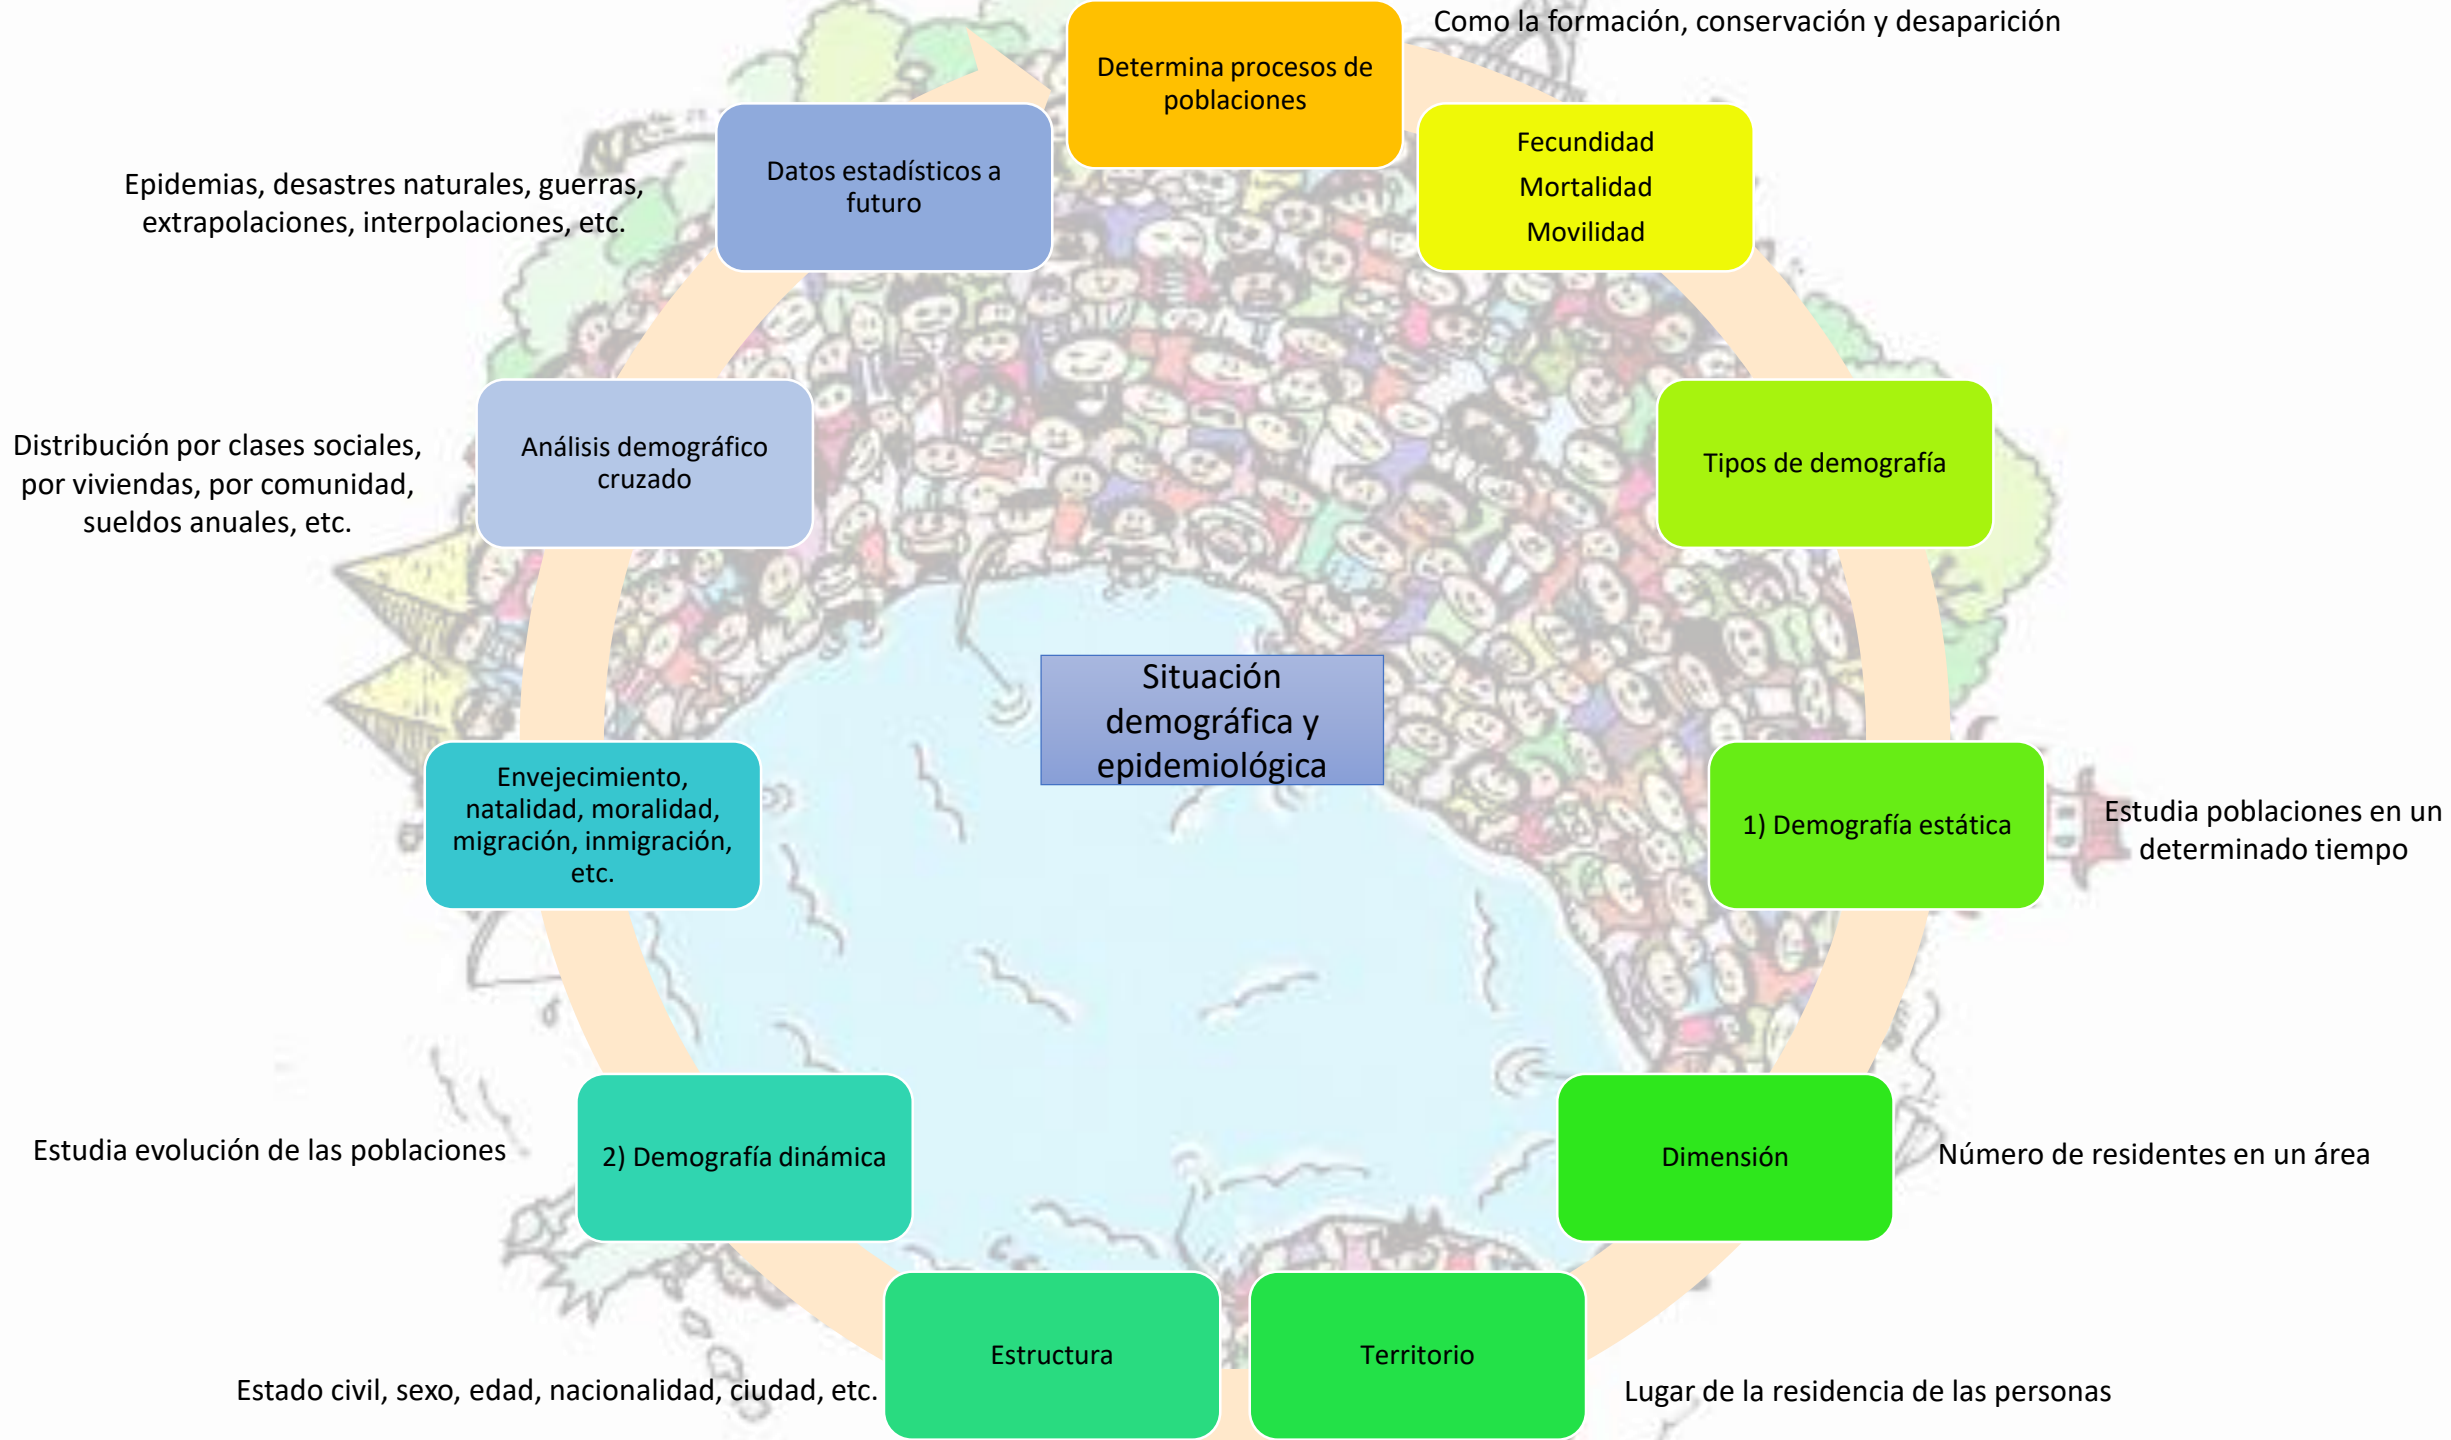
Situación demográfica y epidemiológica

Determina procesos de poblaciones

Como la formación, conservación y desaparición

Fecundidad
Mortalidad
Movilidad

Tipos de demografía

1) Demografía estática

Estudia poblaciones en un determinado tiempo

Dimensión

Número de residentes en un área

Territorio

Lugar de la residencia de las personas

Estructura

Estado civil, sexo, edad, nacionalidad, ciudad, etc.

2) Demografía dinámica

Estudia evolución de las poblaciones

Envejecimiento, natalidad, moralidad, migración, inmigración, etc.

Análisis demográfico cruzado

Distribución por clases sociales, por viviendas, por comunidad, sueldos anuales, etc.

Datos estadísticos a futuro

Epidemias, desastres naturales, guerras, extrapolaciones, interpolaciones, etc.